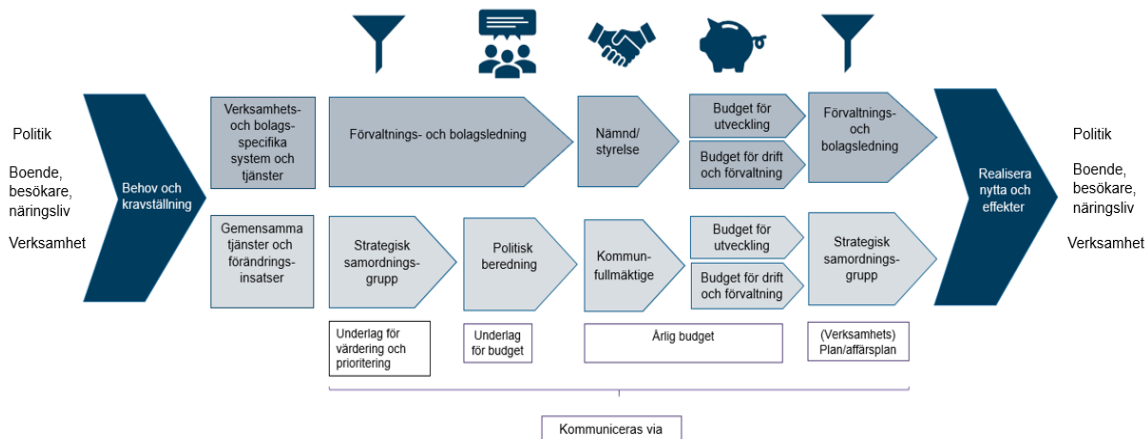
Politik

Boende, besökare, näringsliv

Verksamhet

Behov och kravställning

Verksamhets- och bolags-specifika system och tjänster

Förvaltnings- och bolagsledning

Nämnd/ styrelse

Budget för utveckling

Budget för drift och förvaltning

Förvaltnings- och bolagsledning

Gemensamma tjänster och förändrings-insatser

Strategisk samordnings-grupp

Politisk beredning

Kommun-fullmäktige

Budget för utveckling

Budget för drift och förvaltning

Strategisk samordnings-grupp

Realisera nytta och effekter

Politik

Boende, besökare, näringsliv

Verksamhet

Underlag för värdering och prioritering

Underlag för budget

Årlig budget

(Verksamhets) Plan/affärsplan

Kommuniceras via